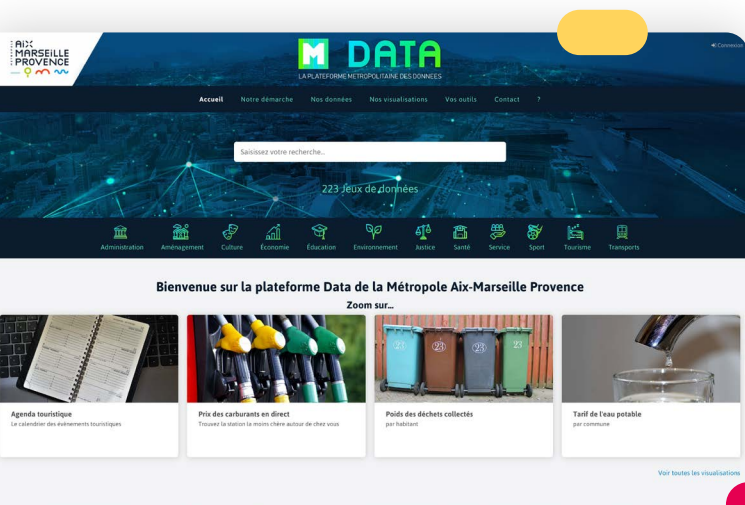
AIX MARSEILLE PROVENCE

M DATA
LA PLATEFORME METROPOLITAINE DES DONNEES

Connexion

Accueil Notre démarche Nos données Nos visualisations Vos outils Contact ?

Saisissez votre recherche...

223 Jeux de données

Administration Aménagement Culture Économie Éducation Environnement Justice Santé Service Sport Tourisme Transports

Bienvenue sur la plateforme Data de la Métropole Aix-Marseille Provence

Zoom sur...

Agenda touristique
Le calendrier des événements touristiques

Prix des carburants en direct
Trouvez la station la moins chère autour de chez vous

Poids des déchets collectés
par habitant

Tarif de l'eau potable
par commune

Voir toutes les visualisations